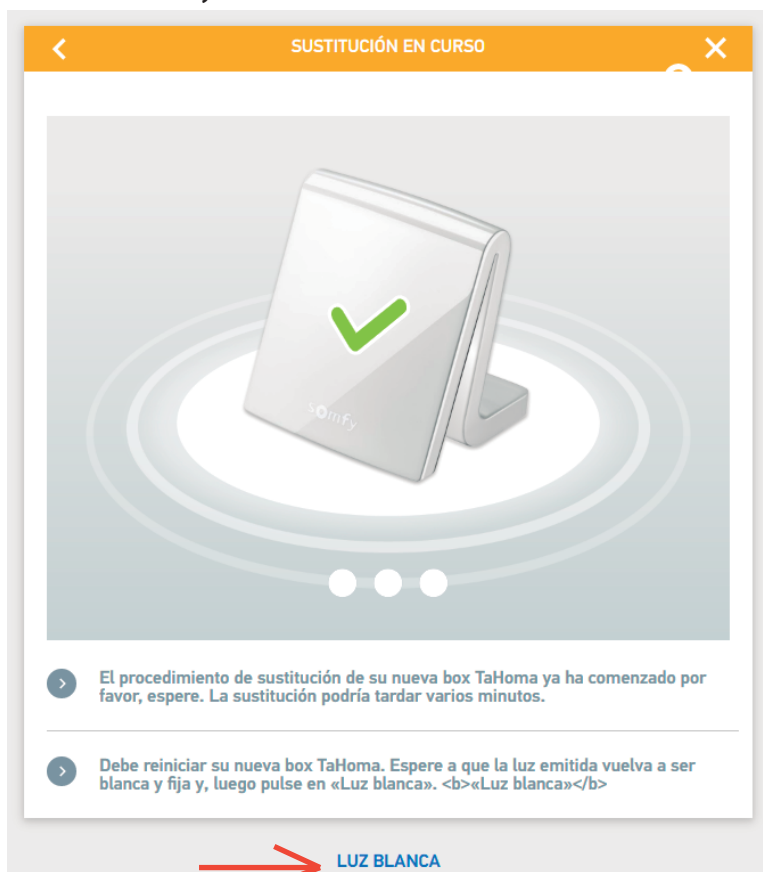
SUSTITUCIÓN EN CURSO

somfy

El procedimiento de sustitución de su nueva box TaHoma ya ha comenzado por favor, espere. La sustitución podría tardar varios minutos.

Debe reiniciar su nueva box TaHoma. Espere a que la luz emitida vuelva a ser blanca y fija y, luego pulse en «Luz blanca». <b>«Luz blanca»</b>

LUZ BLANCA